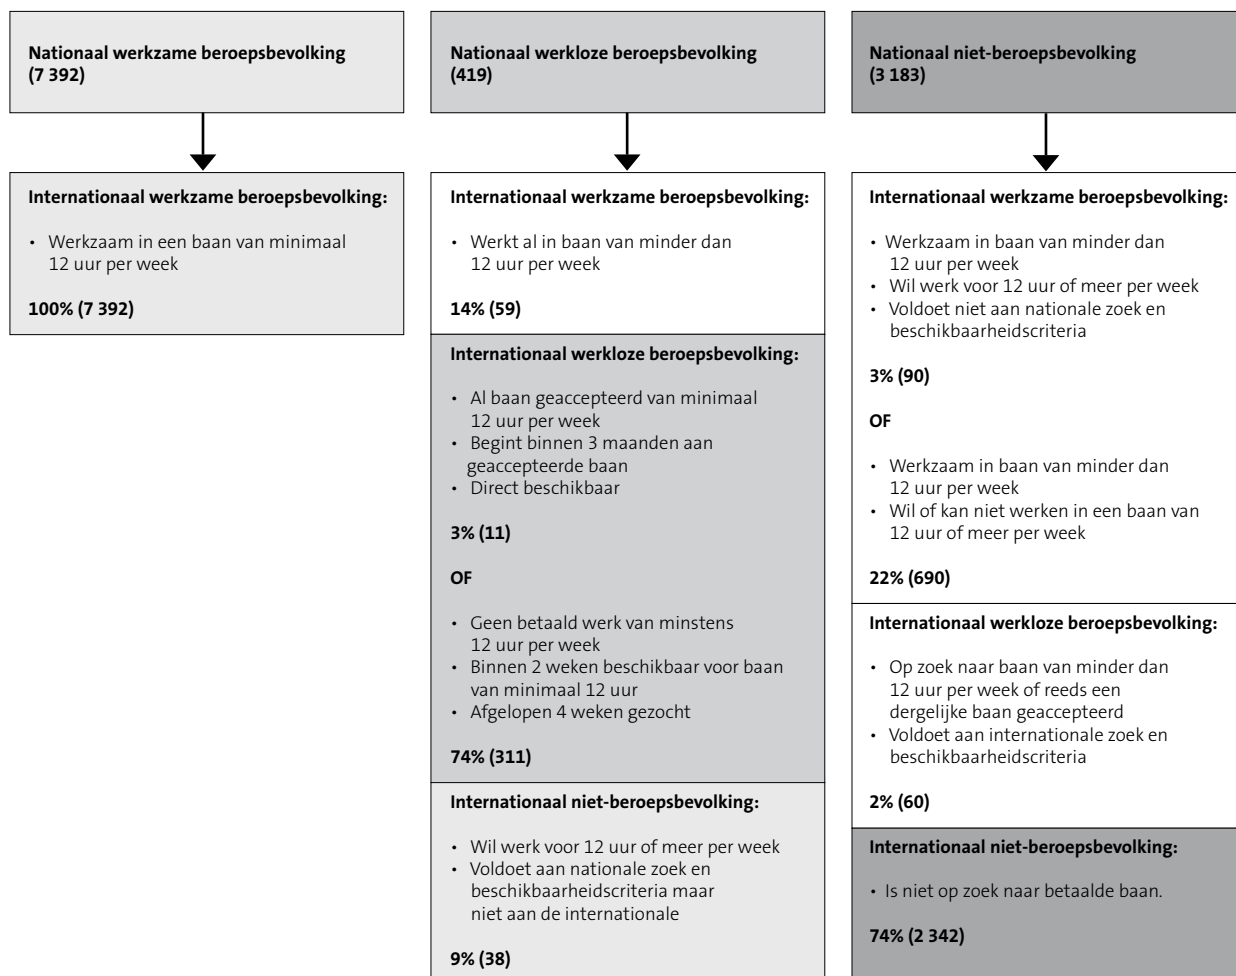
Nationaal werkzame beroepsbevolking (7 392)

Internationaal werkzame beroepsbevolking:

• Werkzaam in een baan van minimaal 12 uur per week

100% (7 392)

Nationaal werkloze beroepsbevolking (419)

Internationaal werkzame beroepsbevolking:

• Werkt al in baan van minder dan 12 uur per week

14% (59)

Internationaal werkloze beroepsbevolking:

• Al baan geaccepteerd van minimaal 12 uur per week
• Begint binnen 3 maanden aan geaccepteerde baan
• Direct beschikbaar

3% (11)

OF

• Geen betaald werk van minstens 12 uur per week
• Binnen 2 weken beschikbaar voor baan van minimaal 12 uur
• Afgelopen 4 weken gezocht

74% (311)

Internationaal niet-beroepsbevolking:

• Wil werk voor 12 uur of meer per week
• Voldoet aan nationale zoek en beschikbaarheidscriteria maar niet aan de internationale

9% (38)

Nationaal niet-beroepsbevolking (3 183)

Internationaal werkzame beroepsbevolking:

• Werkzaam in baan van minder dan 12 uur per week
• Wil werk voor 12 uur of meer per week
• Voldoet niet aan nationale zoek en beschikbaarheidscriteria

3% (90)

OF

• Werkzaam in baan van minder dan 12 uur per week
• Wil of kan niet werken in een baan van 12 uur of meer per week

22% (690)

Internationaal werkloze beroepsbevolking:

• Op zoek naar baan van minder dan 12 uur per week of reeds een dergelijke baan geaccepteerd
• Voldoet aan internationale zoek en beschikbaarheidscriteria

2% (60)

Internationaal niet-beroepsbevolking:

• Is niet op zoek naar betaalde baan.

74% (2 342)